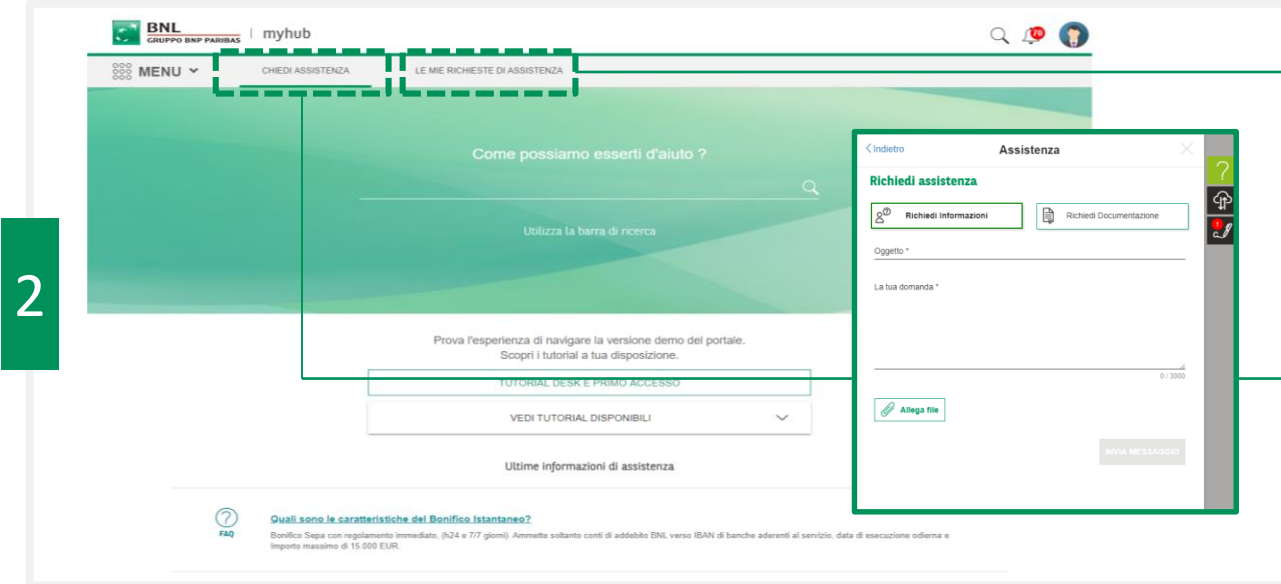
BNL GRUPPO BNP PARIBAS | myhub

70

MENU

CHIEDI ASSISTENZA

LE MIE RICHIESTE DI ASSISTENZA

Come possiamo esserti d'aiuto ?

Utilizza la barra di ricerca

2

Prova l'esperienza di navigare la versione demo del portale.
Scopri i tutorial a tua disposizione.

TUTORIAL DESK E PRIMO ACCESSO

VEDI TUTORIAL DISPONIBILI

Ultime informazioni di assistenza

FAQ

Quali sono le caratteristiche del Bonifico Istantaneo?

Bonifico Sepa con regolamento immediato, (h24 e 7/7 giorni). Ammette soltanto conti di addebito BNL verso IBAN di banche aderenti al servizio, data di esecuzione odierna e Importo massimo di 15.000 EUR.

< Indietro

Assistenza

Richiedi assistenza

Richiedi Informazioni

Richiedi Documentazione

Oggetto *

La tua domanda *

0 / 3000

Allega file

INVIA MESSAGGIO

?